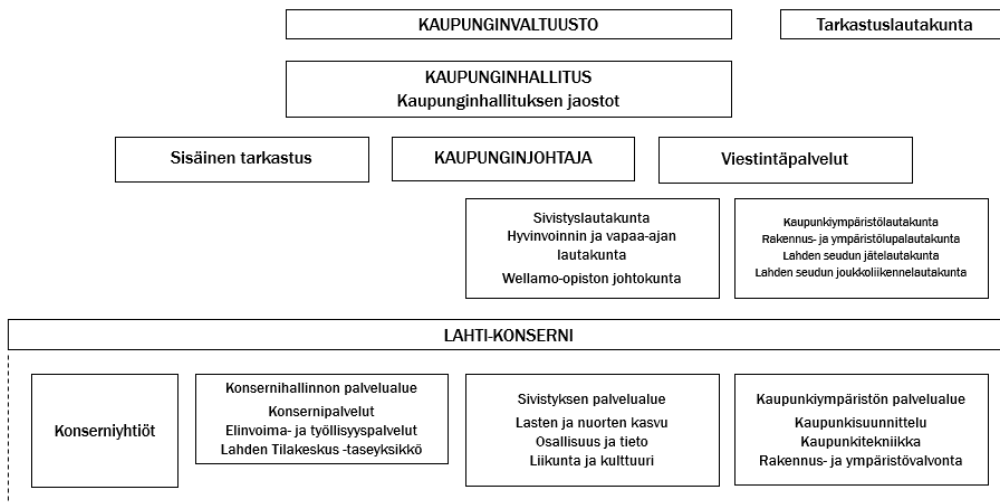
KAUPUNGINVALTUUSTO

Tarkastuslautakunta

KAUPUNGINHALLITUS
Kaupunginhallituksen jaostot

Sisäinen tarkastus

KAUPUNGINJOHTAJA

Viestintäpalvelut

Sivistyslautakunta
Hyvinvoinnin ja vapaa-ajan lautakunta
Wellamo-opiston johtokunta

Kaupunkiympäristölautakunta
Rakennus- ja ympäristölupalautakunta
Lahden seudun jätelautakunta
Lahden seudun joukkoliikennelautakunta

LAHTI-KONSERNI

Konserniyhtiöt

Konsernihallinnon palvelualue
Konsernipalvelut
Elinvoima- ja työllisyyspalvelut
Lahden Tilakeskus -taseyksikkö

Sivistyksen palvelualue
Lasten ja nuorten kasvu
Osallisuus ja tieto
Liikunta ja kulttuuri

Kaupunkiympäristön palvelualue
Kaupunkisuunnittelu
Kaupunkitekniikka
Rakennus- ja ympäristövalvonta